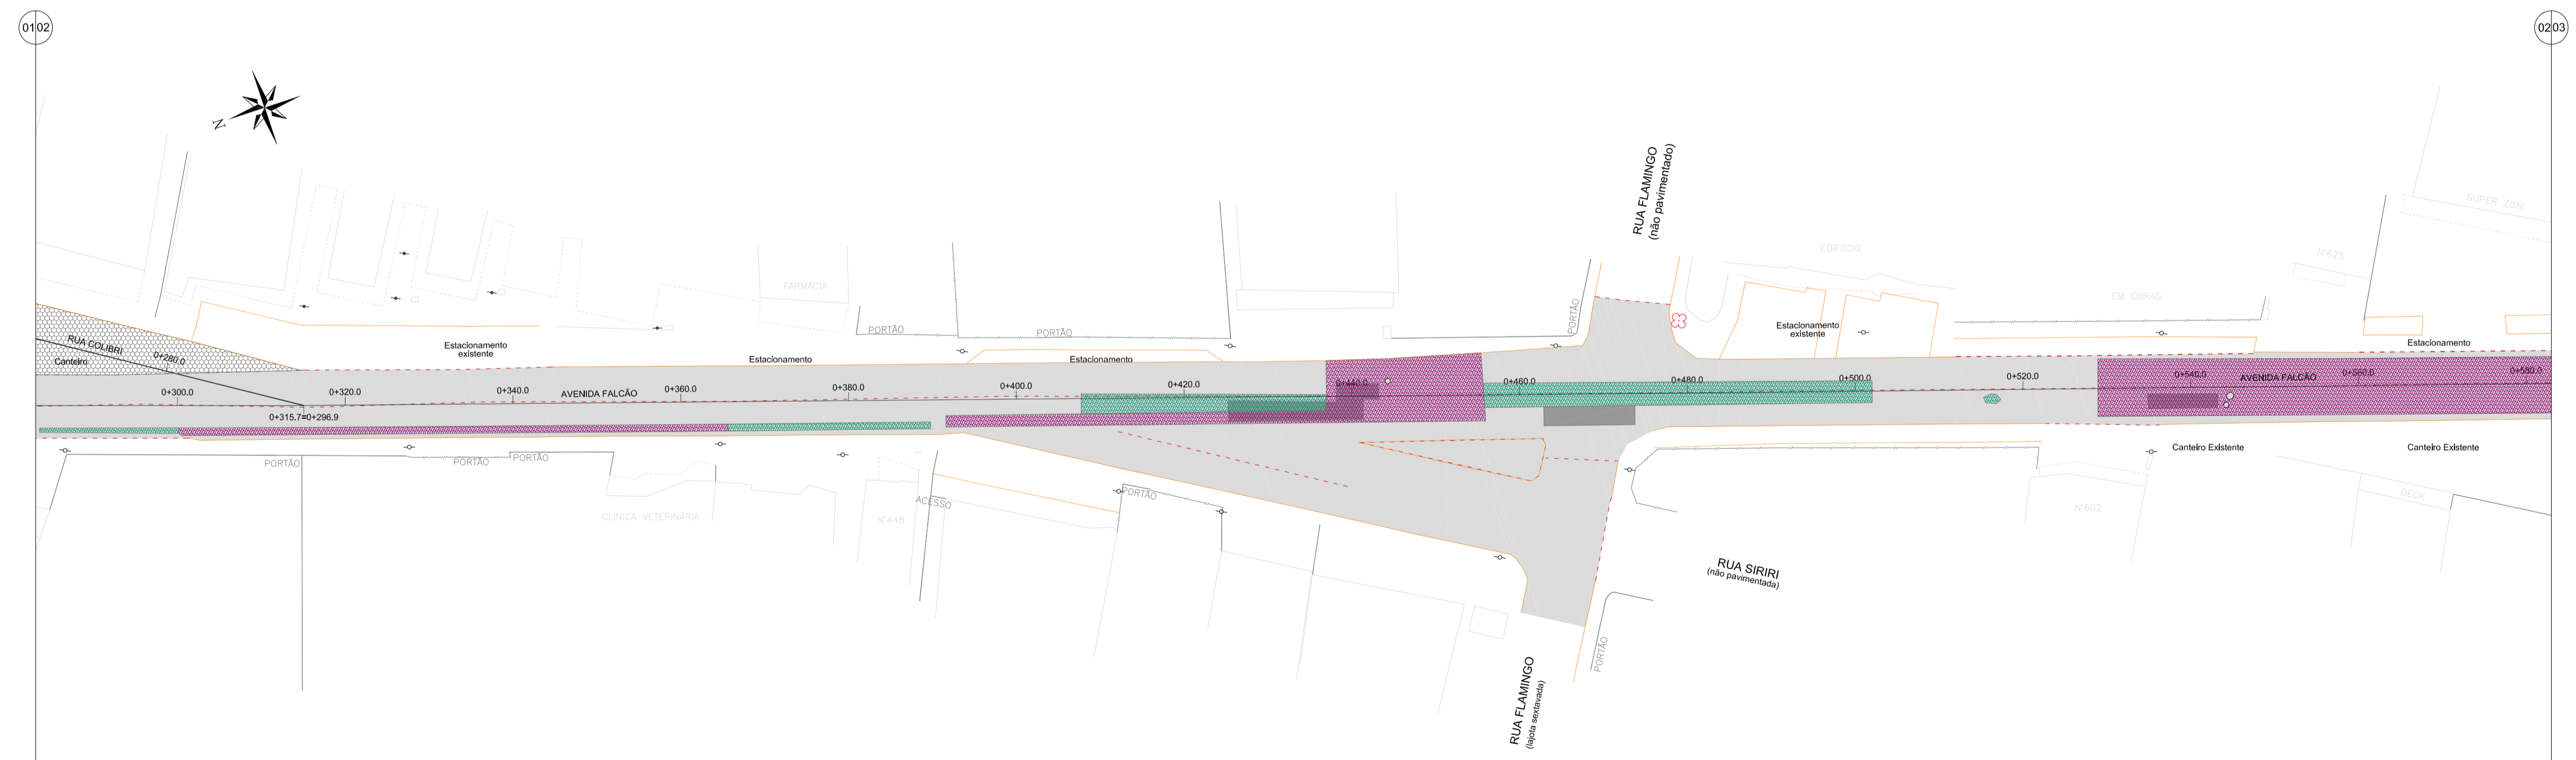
01 02

02 03

N

RUA FLAMINGO
(não pavimentado)

SUPER ZONI

EDIFÍCIO

Nº625

FARMÁCIA

EM OBRAS

PORTÃO

PORTÃO

PORTÃO

Estacionamento existente

Estacionamento

RUA COLIBRI

Canteiro

0+280.0

Estacionamento existente

Estacionamento

Estacionamento

0+300.0

0+320.0

0+340.0

AVENIDA FALCÃO

0+360.0

0+380.0

0+400.0

0+420.0

0+440.0

0+460.0

0+480.0

0+500.0

0+520.0

0+540.0

AVENIDA FALCÃO

0+560.0

0+580.0

0+315.7=0+296.9

PORTÃO

PORTÃO

PORTÃO

Canteiro Existente

Canteiro Existente

ACESSO

PORTÃO

CLINICA VETERINARIA

Nº448

Nº602

DECK

RUA SIRIRI
(não pavimentada)

PORTÃO

RUA FLAMINGO
(lajota sextavada)